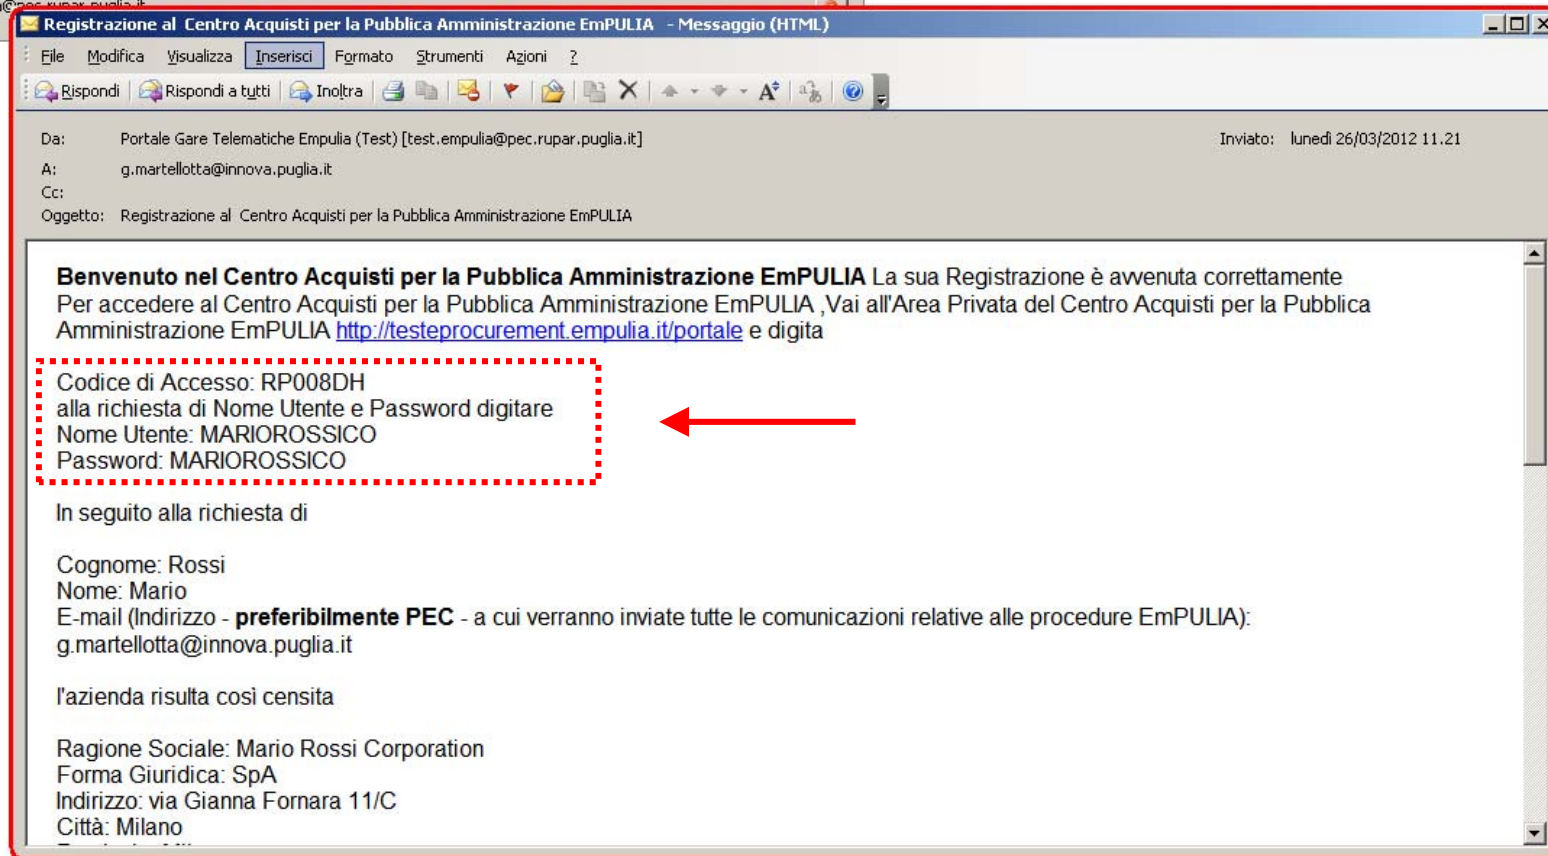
Registrazione al Centro Acquisti per la Pubblica Amministrazione EmPULIA - Messaggio (HTML)

File Modifica Visualizza Inserisci Formato Strumenti Azioni ?

Rispondi Rispondi a tutti Inoltra

Da: Portale Gare Telematiche Empulia (Test) [test.empulia@pec.rupar.puglia.it]
Inviato: lunedì 26/03/2012 11.21
A: g.martellotta@innova.puglia.it
Cc:
Oggetto: Registrazione al Centro Acquisti per la Pubblica Amministrazione EmPULIA

**Benvenuto nel Centro Acquisti per la Pubblica Amministrazione EmPULIA** La sua Registrazione è avvenuta correttamente
Per accedere al Centro Acquisti per la Pubblica Amministrazione EmPULIA ,Vai all'Area Privata del Centro Acquisti per la Pubblica Amministrazione EmPULIA http://testeprocurement.empulia.it/portale e digita

Codice di Accesso: RP008DH
alla richiesta di Nome Utente e Password digitare
Nome Utente: MARIOROSSICO
Password: MARIOROSSICO

In seguito alla richiesta di

Cognome: Rossi
Nome: Mario
E-mail (Indirizzo - **preferibilmente PEC** - a cui verranno inviate tutte le comunicazioni relative alle procedure EmPULIA):
g.martellotta@innova.puglia.it

l'azienda risulta così censita

Ragione Sociale: Mario Rossi Corporation
Forma Giuridica: SpA
Indirizzo: via Gianna Fornara 11/C
Città: Milano
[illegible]